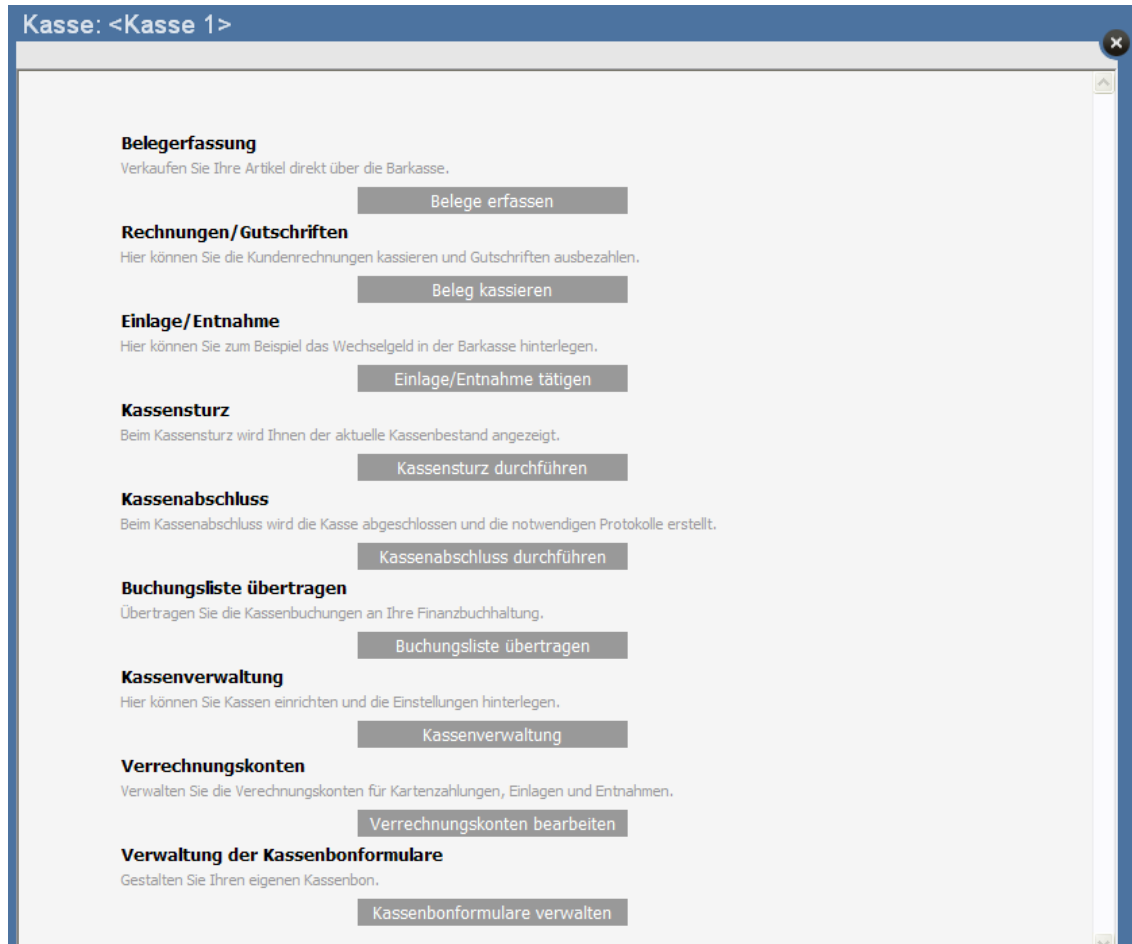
Kasse: <Kasse 1>

Belegerfassung
Verkaufen Sie Ihre Artikel direkt über die Barkasse.
Belege erfassen

Rechnungen/Gutschriften
Hier können Sie die Kundenrechnungen kassieren und Gutschriften ausbezahlen.
Beleg kassieren

Einlage/Entnahme
Hier können Sie zum Beispiel das Wechselgeld in der Barkasse hinterlegen.
Einlage/Entnahme tätigen

Kassensturz
Beim Kassensturz wird Ihnen der aktuelle Kassenbestand angezeigt.
Kassensturz durchführen

Kassenabschluss
Beim Kassenabschluss wird die Kasse abgeschlossen und die notwendigen Protokolle erstellt.
Kassenabschluss durchführen

Buchungsliste übertragen
Übertragen Sie die Kassenbuchungen an Ihre Finanzbuchhaltung.
Buchungsliste übertragen

Kassenverwaltung
Hier können Sie Kassen einrichten und die Einstellungen hinterlegen.
Kassenverwaltung

Verrechnungskonten
Verwalten Sie die Verrechnungskonten für Kartenzahlungen, Einlagen und Entnahmen.
Verrechnungskonten bearbeiten

Verwaltung der Kassenbonformulare
Gestalten Sie Ihren eigenen Kassenbon.
Kassenbonformulare verwalten